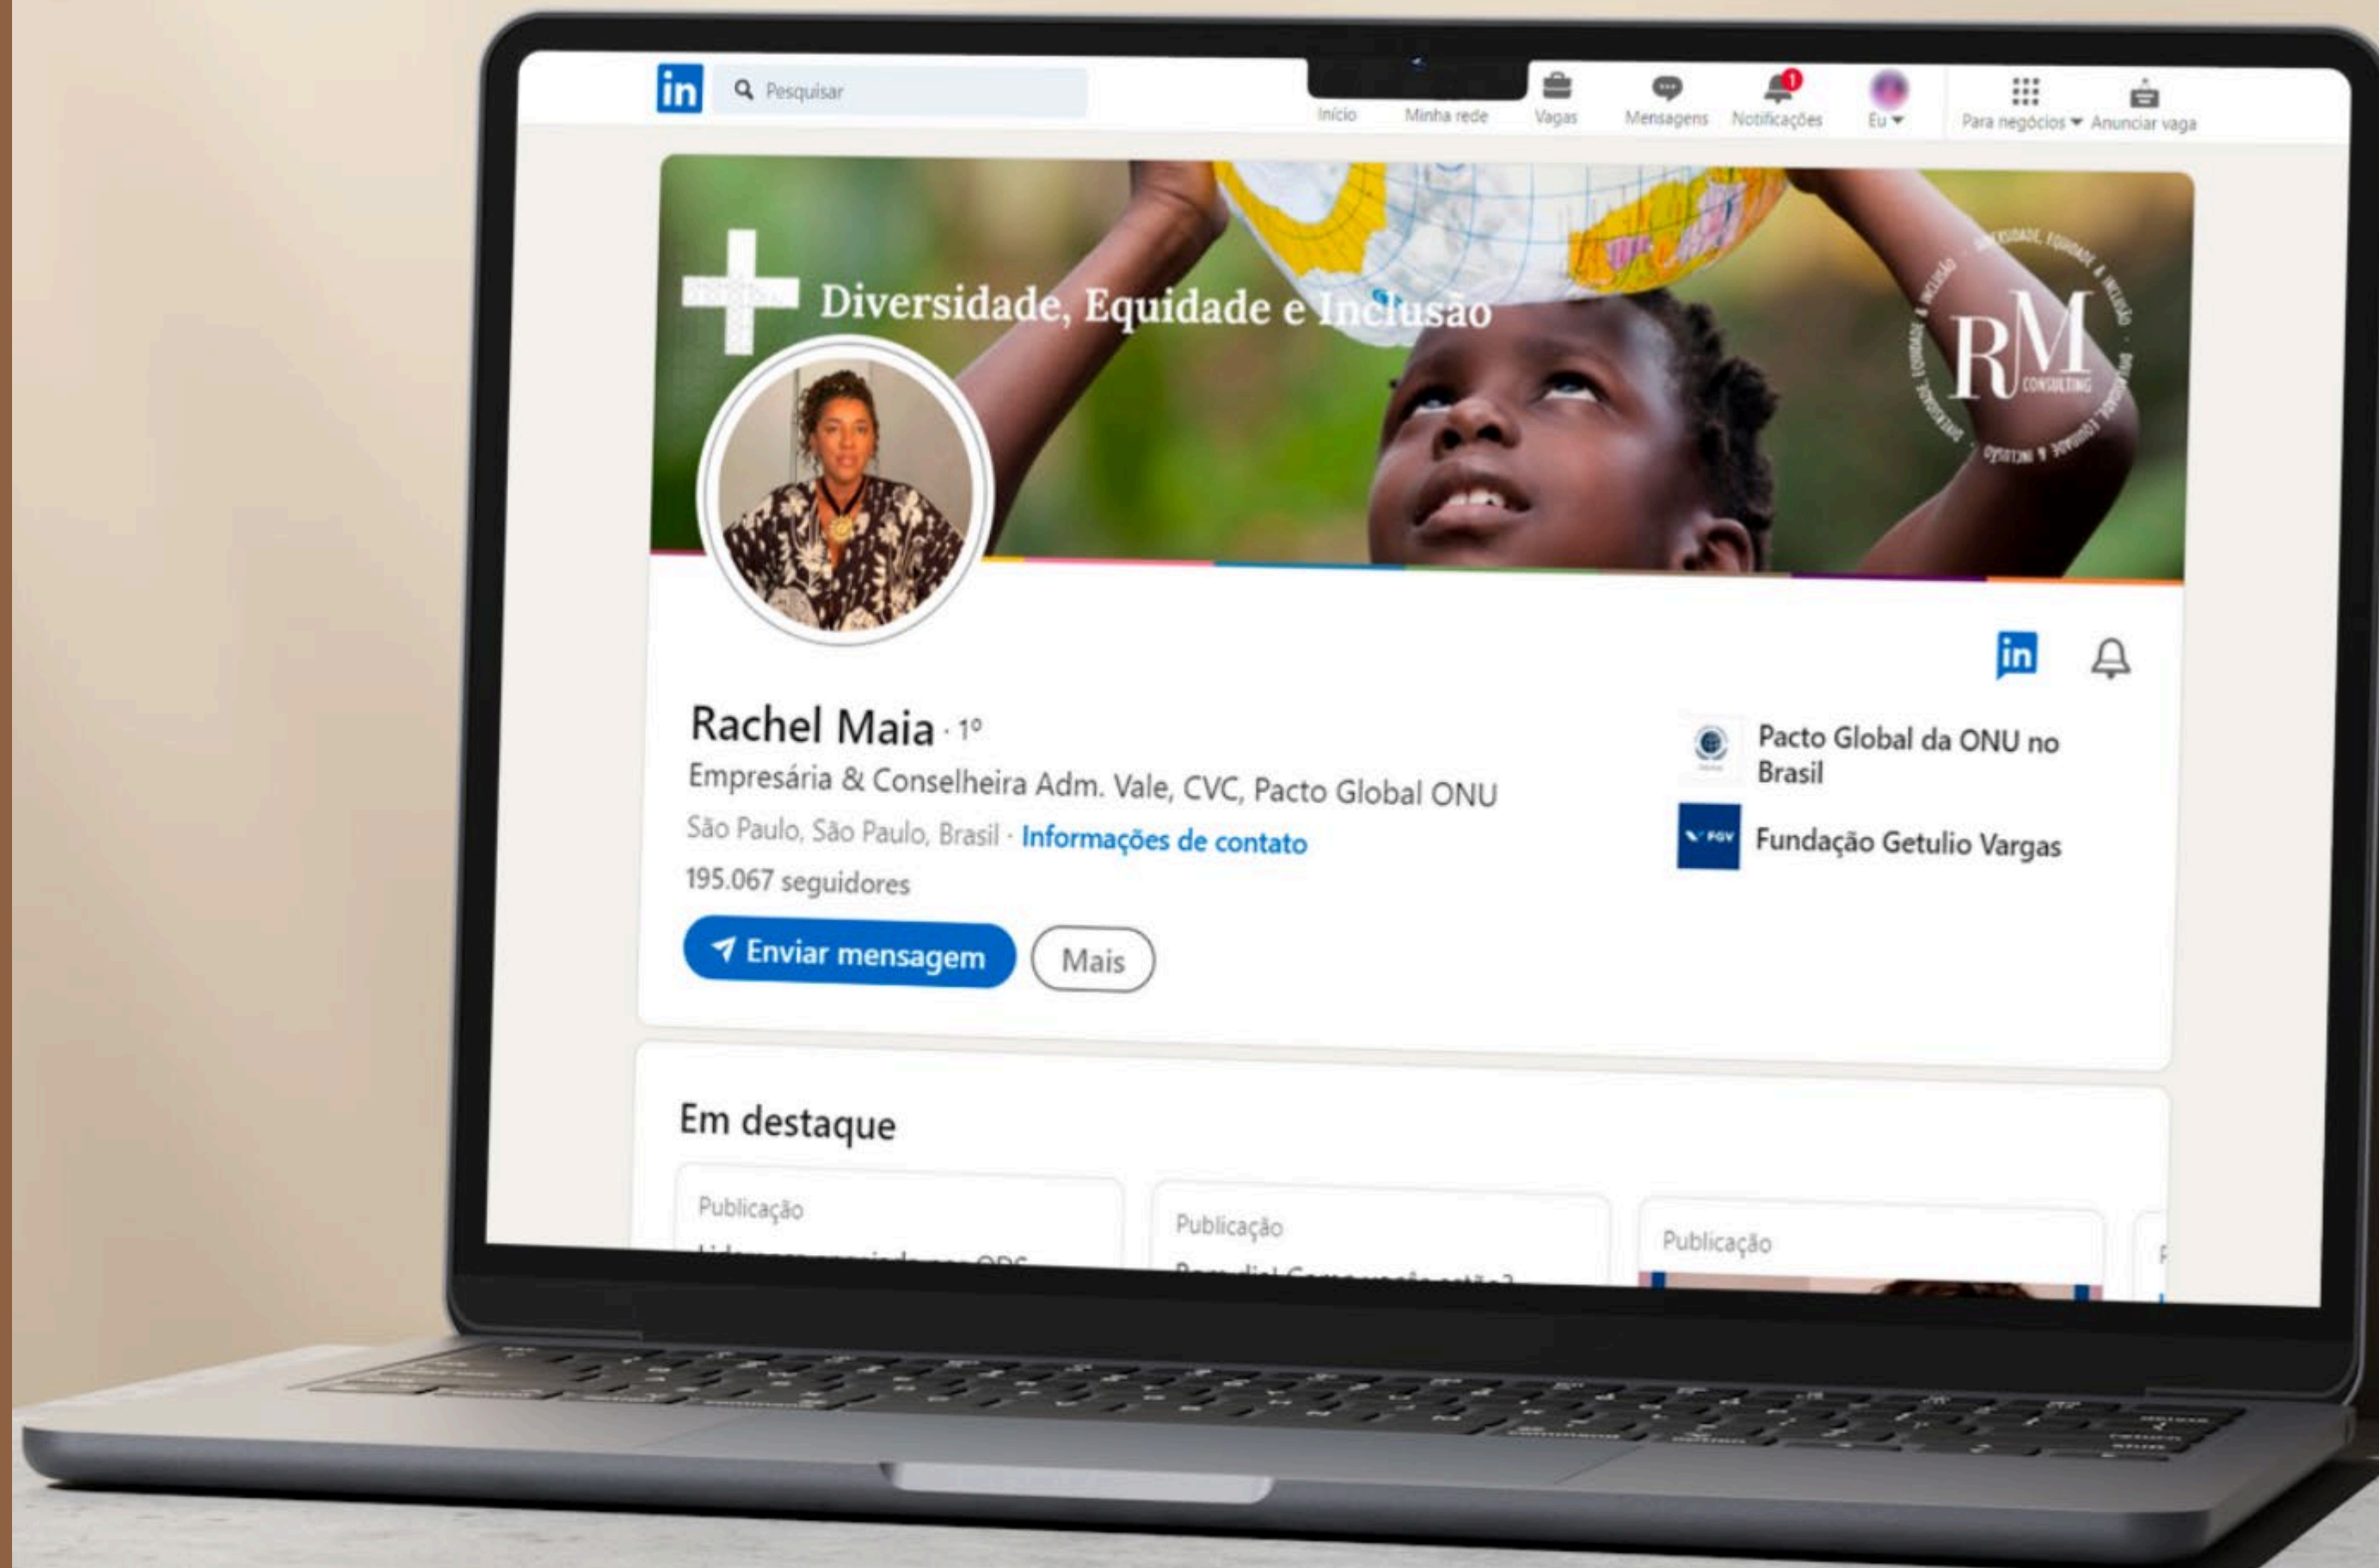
in Pesquisar

Início Minha rede Vagas Mensagens Notificações Eu Para negócios Anunciar vaga

1

Diversidade, Equidade e Inclusão

RM CONSULTING

DIVERSIDADE, EQUIDADE & INCLUSÃO

Rachel Maia · 1º

Empresária & Conselheira Adm. Vale, CVC, Pacto Global ONU

São Paulo, São Paulo, Brasil · Informações de contato

195.067 seguidores

Enviar mensagem

Mais

Pacto Global da ONU no Brasil

FGV

Fundação Getulio Vargas

Em destaque

Publicação

Publicação

Publicação